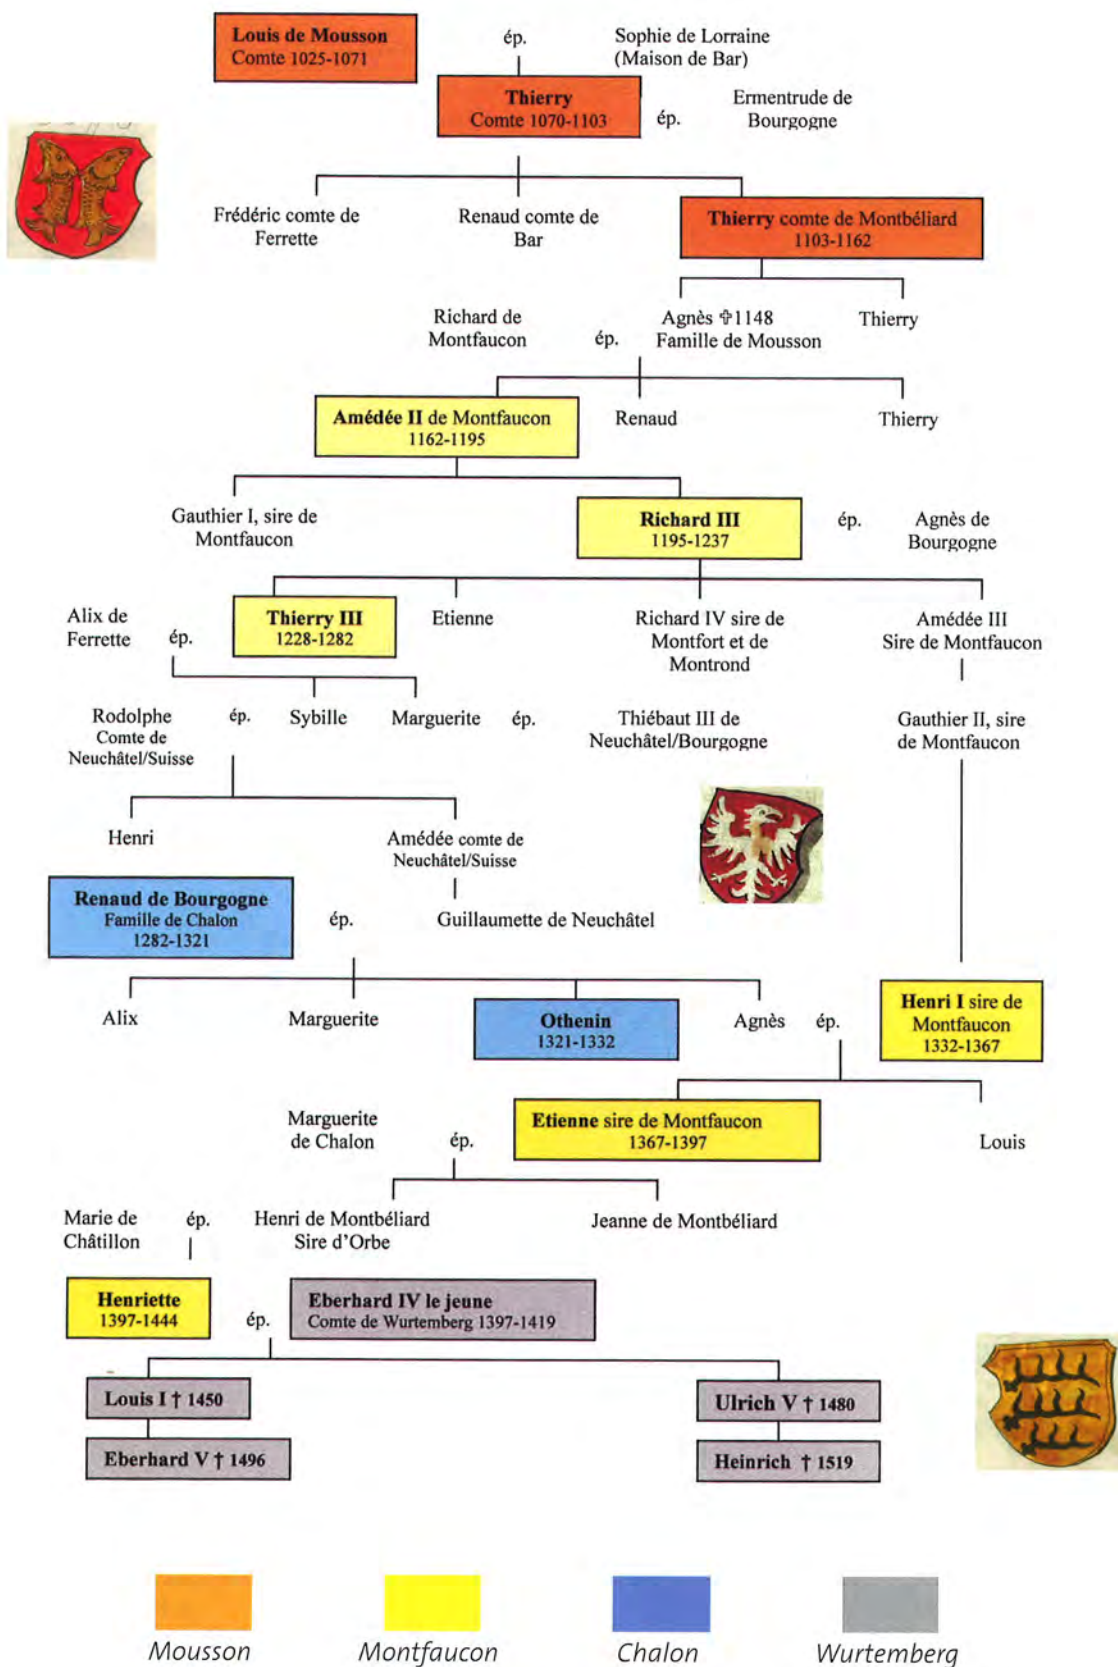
Louis de Mousson
Comte 1025-1071

ép.

Sophie de Lorraine
(Maison de Bar)

Thierry
Comte 1070-1103

ép.

Ermentrude de Bourgogne

Frédéric comte de Ferrette

Renaud comte de Bar

Thierry comte de Montbéliard
1103-1162

Richard de Montfaucon

ép.

Agnès ✝1148
Famille de Mousson

Thierry

Amédée II de Montfaucon
1162-1195

Renaud

Thierry

Gauthier I, sire de Montfaucon

Richard III
1195-1237

ép.

Agnès de Bourgogne

Alix de Ferrette

ép.

Thierry III
1228-1282

Etienne

Richard IV sire de Montfort et de Montrond

Amédée III
Sire de Montfaucon

Rodolphe
Comte de Neuchâtel/Suisse

ép.

Sybille

Marguerite

ép.

Thiébaut III de Neuchâtel/Bourgogne

Gauthier II, sire de Montfaucon

Henri

Amédée comte de Neuchâtel/Suisse

Renaud de Bourgogne
Famille de Chalon
1282-1321

ép.

Guillaumette de Neuchâtel

Alix

Marguerite

Othenin
1321-1332

Agnès

ép.

Henri I sire de Montfaucon
1332-1367

Marguerite de Chalon

ép.

Etienne sire de Montfaucon
1367-1397

Louis

Marie de Châtillon

ép.

Henri de Montbéliard
Sire d'Orbe

Jeanne de Montbéliard

Henriette
1397-1444

ép.

Eberhard IV le jeune
Comte de Wurtemberg 1397-1419

Louis I † 1450

Ulrich V † 1480

Eberhard V † 1496

Heinrich † 1519

Mousson

Montfaucon

Chalon

Wurtemberg